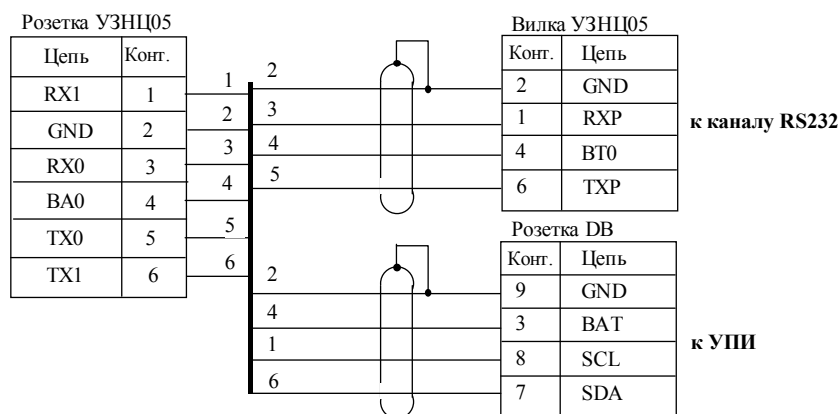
Розетка УЗНЦ05

| Цепь | Конт. |
|---|---|
| RX1 | 1 |
| GND | 2 |
| RX0 | 3 |
| BA0 | 4 |
| TX0 | 5 |
| TX1 | 6 |

1
2
3
4
5
6

2
3
4
5

2
4
1
6

Вилка УЗНЦ05

| Конт. | Цепь |
|---|---|
| 2 | GND |
| 1 | RXP |
| 4 | BT0 |
| 6 | TXP |

к каналу RS232

Розетка DB

| Конт. | Цепь |
|---|---|
| 9 | GND |
| 3 | BAT |
| 8 | SCL |
| 7 | SDA |

к УПИ